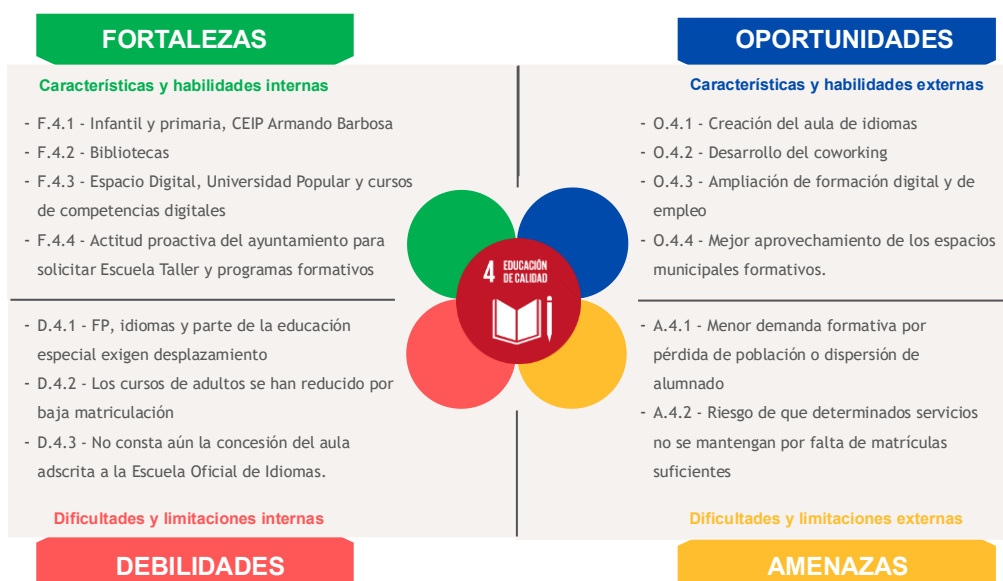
FORTALEZAS

Características y habilidades internas

- F.4.1 - Infantil y primaria, CEIP Armando Barbosa
- F.4.2 - Bibliotecas
- F.4.3 - Espacio Digital, Universidad Popular y cursos de competencias digitales
- F.4.4 - Actitud proactiva del ayuntamiento para solicitar Escuela Taller y programas formativos

OPORTUNIDADES

Características y habilidades externas

- O.4.1 - Creación del aula de idiomas
- O.4.2 - Desarrollo del coworking
- O.4.3 - Ampliación de formación digital y de empleo
- O.4.4 - Mejor aprovechamiento de los espacios municipales formativos.

4 EDUCACIÓN DE CALIDAD

- D.4.1 - FP, idiomas y parte de la educación especial exigen desplazamiento
- D.4.2 - Los cursos de adultos se han reducido por baja matriculación
- D.4.3 - No consta aún la concesión del aula adscrita a la Escuela Oficial de Idiomas.

Dificultades y limitaciones internas

DEBILIDADES

- A.4.1 - Menor demanda formativa por pérdida de población o dispersión de alumnado
- A.4.2 - Riesgo de que determinados servicios no se mantengan por falta de matrículas suficientes

Dificultades y limitaciones externas

AMENAZAS